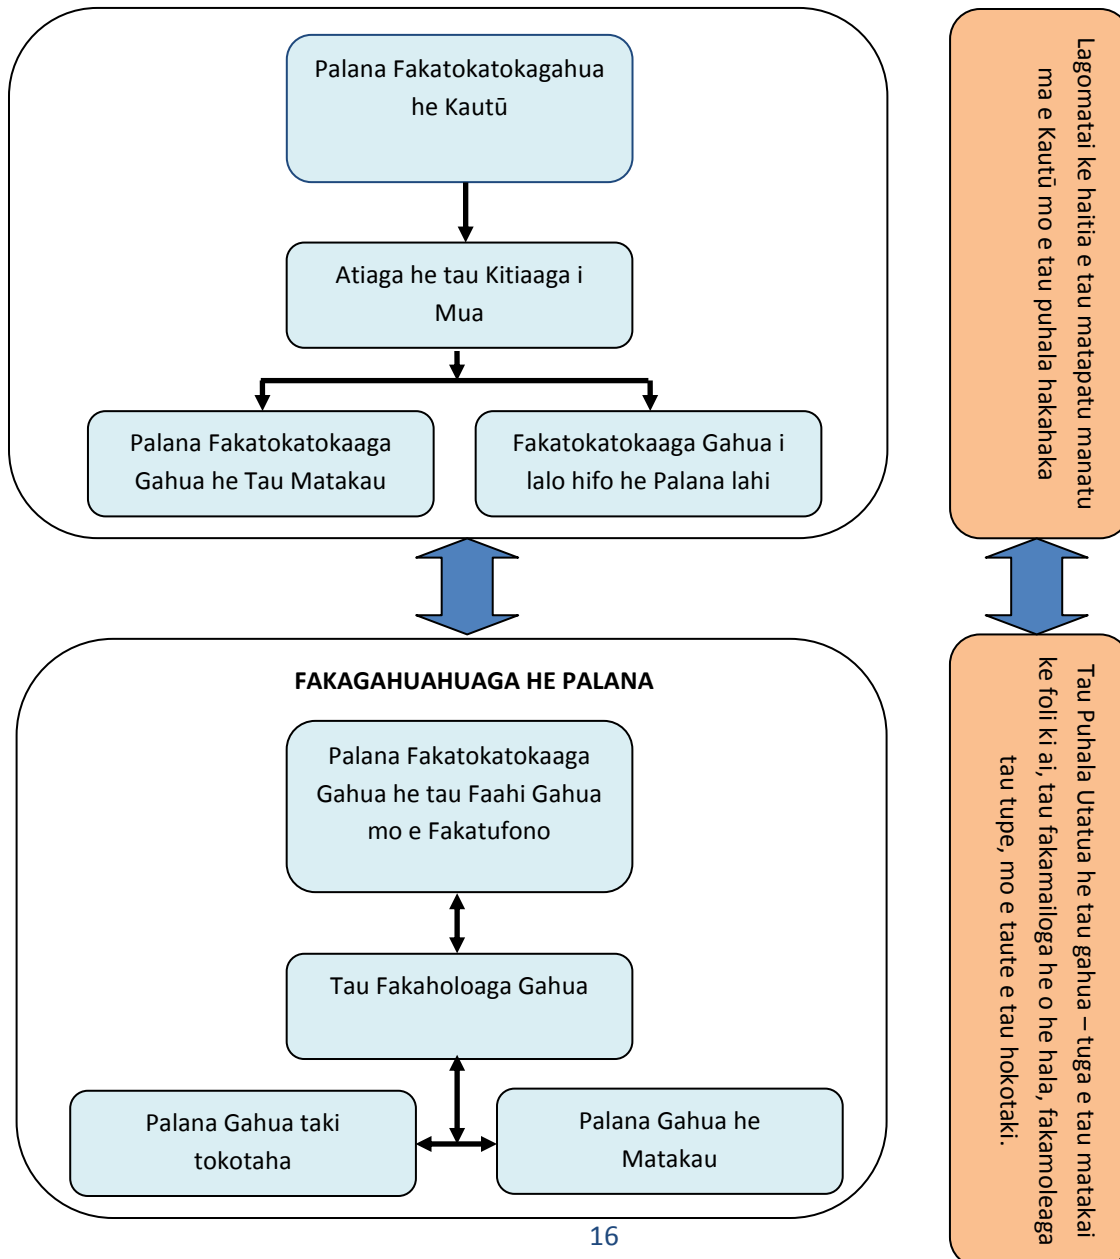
Palana Fakatokatokagahua he Kautū

Atiaga he tau Kitiaaga i Mua

Palana Fakatokatokaaga Gahua he Tau Matakau

Fakatokatokaaga Gahua i lalo hifo he Palana lahi

FAKAGAHUAHUAGA HE PALANA

Palana Fakatokatokaaga Gahua he tau Faahi Gahua mo e Fakatufono

Tau Fakaholoaga Gahua

Palana Gahua taki tokotaha

Palana Gahua he Matakau

Lagomatai ke haitia e tau matapatu manatu ma e Kautū mo e tau puhala hakahaka

Tau Puhala Utatua he tau gahua – tuga e tau matakai ke foli ki ai, tau fakamailoga he o he hala, fakamoleaga tau tupe, mo e taute e tau hokotaki.

16